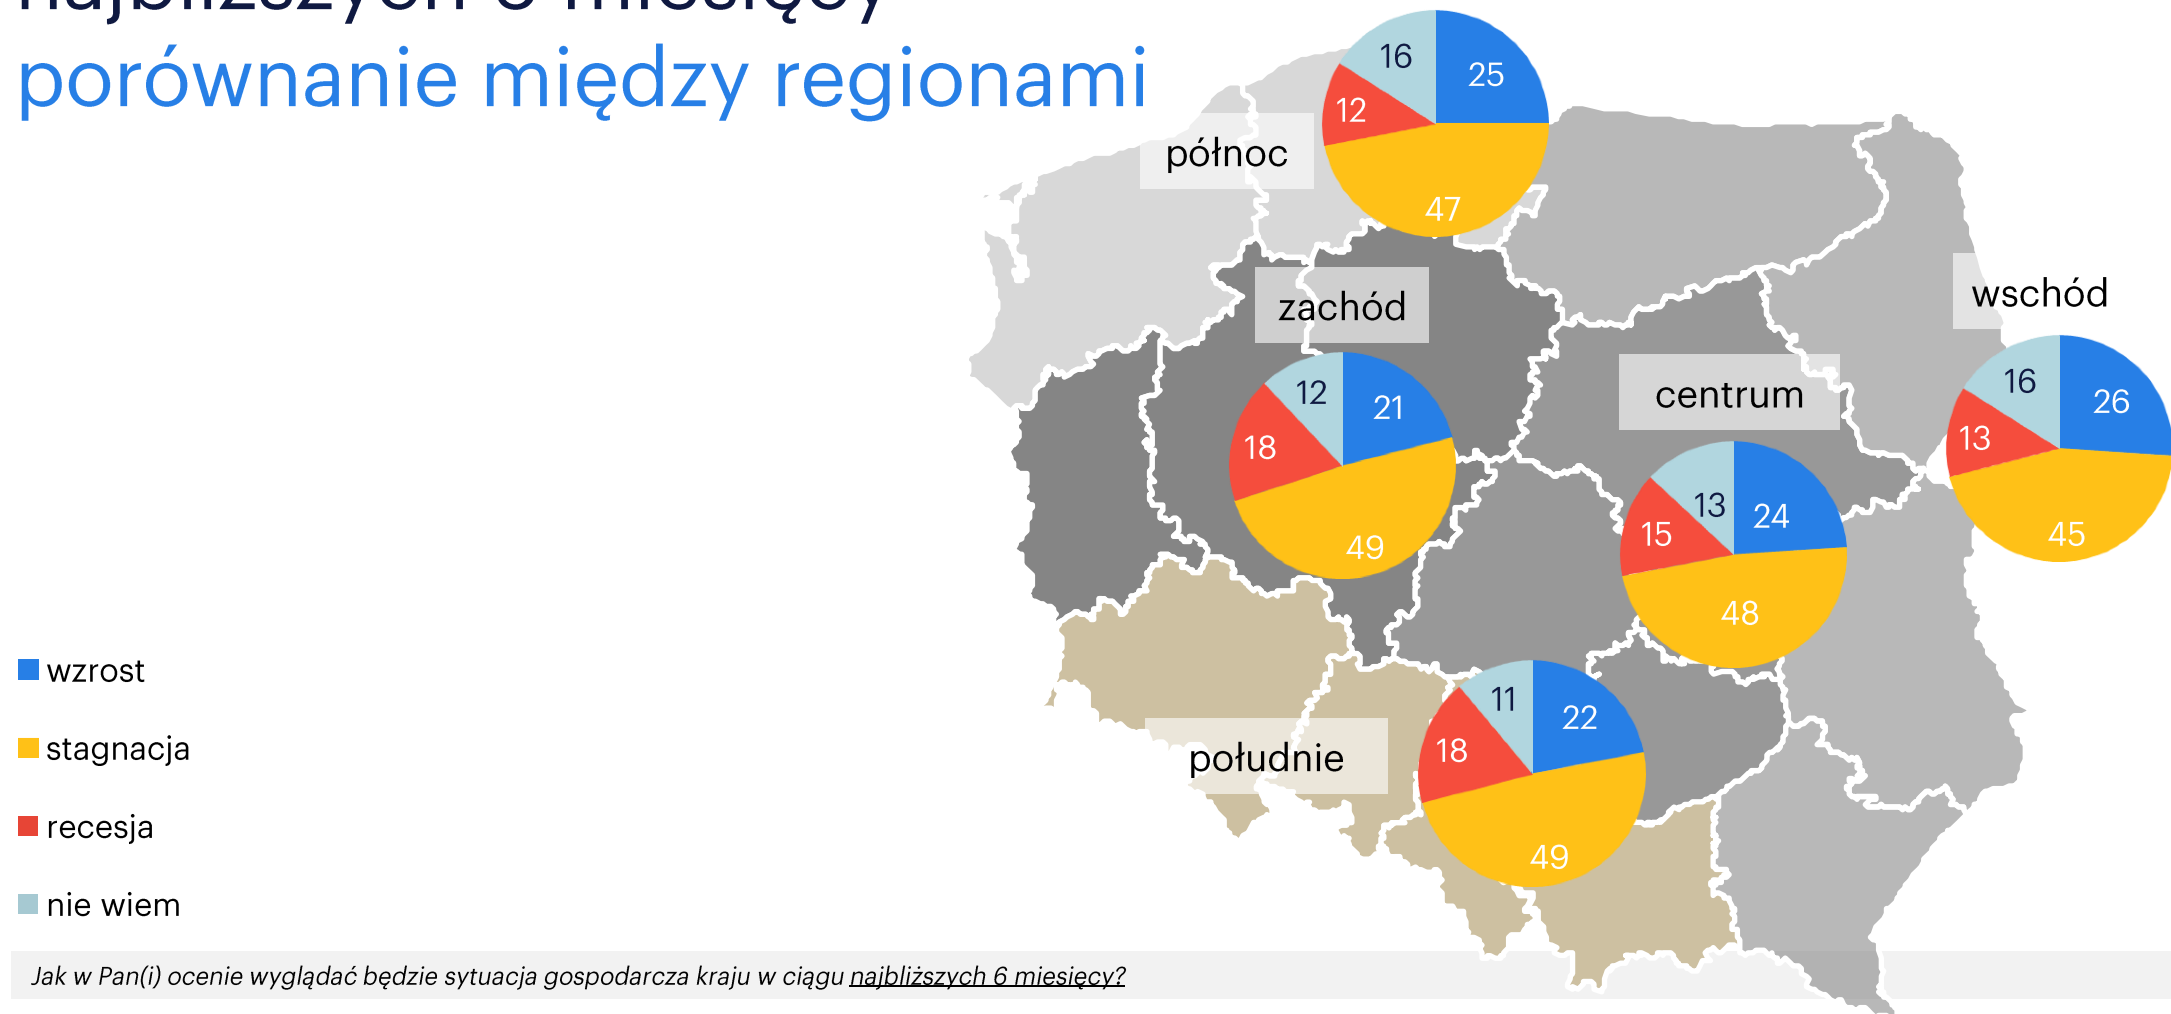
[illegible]
porównanie między regionami

północ
16
25
12
47

zachód
12
21
18
49

centrum
13
24
15
48

wschód
16
26
13
45

południe
11
22
18
49

wzrost
stagnacja
recesja
nie wiem

Jak w Pan(i) ocenie wyglądać będzie sytuacja gospodarcza kraju w ciągu najbliższych 6 miesięcy?